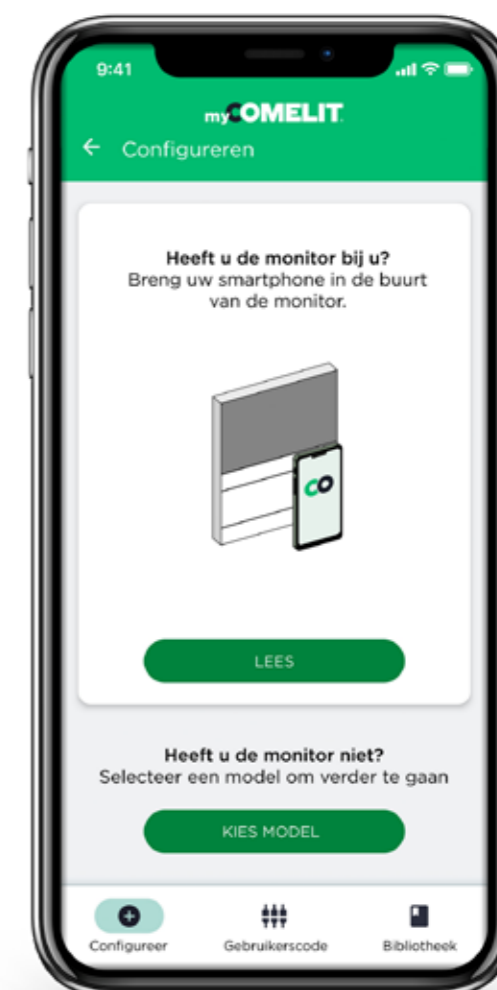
9:41

myCOMELIT

← Configureren

Heeft u de monitor bij u?
Breng uw smartphone in de buurt van de monitor.

LEES

Heeft u de monitor niet?
Selecteer een model om verder te gaan

KIES MODEL

Configureer

Gebruikerscode

Bibliotheek